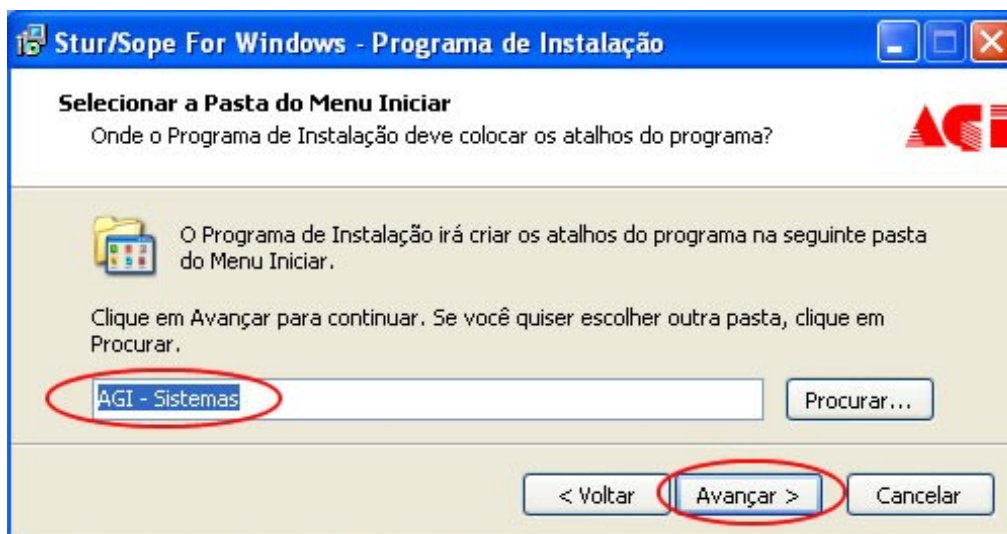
Stur/Sope For Windows - Programa de Instalação

Selecionar a Pasta do Menu Iniciar
Onde o Programa de Instalação deve colocar os atalhos do programa?

AGI

O Programa de Instalação irá criar os atalhos do programa na seguinte pasta do Menu Iniciar.

Clique em Avançar para continuar. Se você quiser escolher outra pasta, clique em Procurar.

AGI - Sistemas

Procurar...

< Voltar

Avançar >

Cancelar